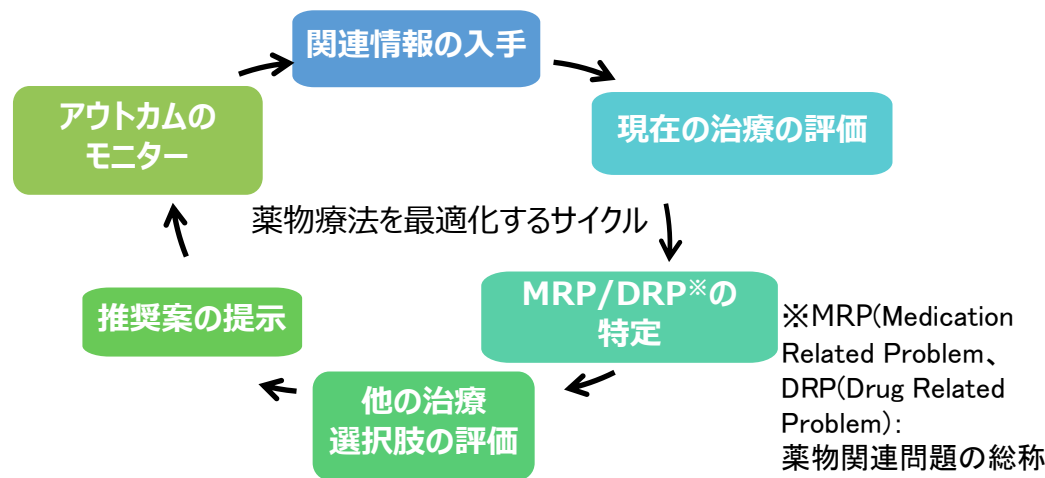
関連情報の入手

現在の治療の評価

MRP/DRP※の特定

他の治療選択肢の評価

推奨案の提示

アウトカムのモニター

薬物療法を最適化するサイクル

※MRP(Medication Related Problem、DRP(Drug Related Problem):
薬物関連問題の総称